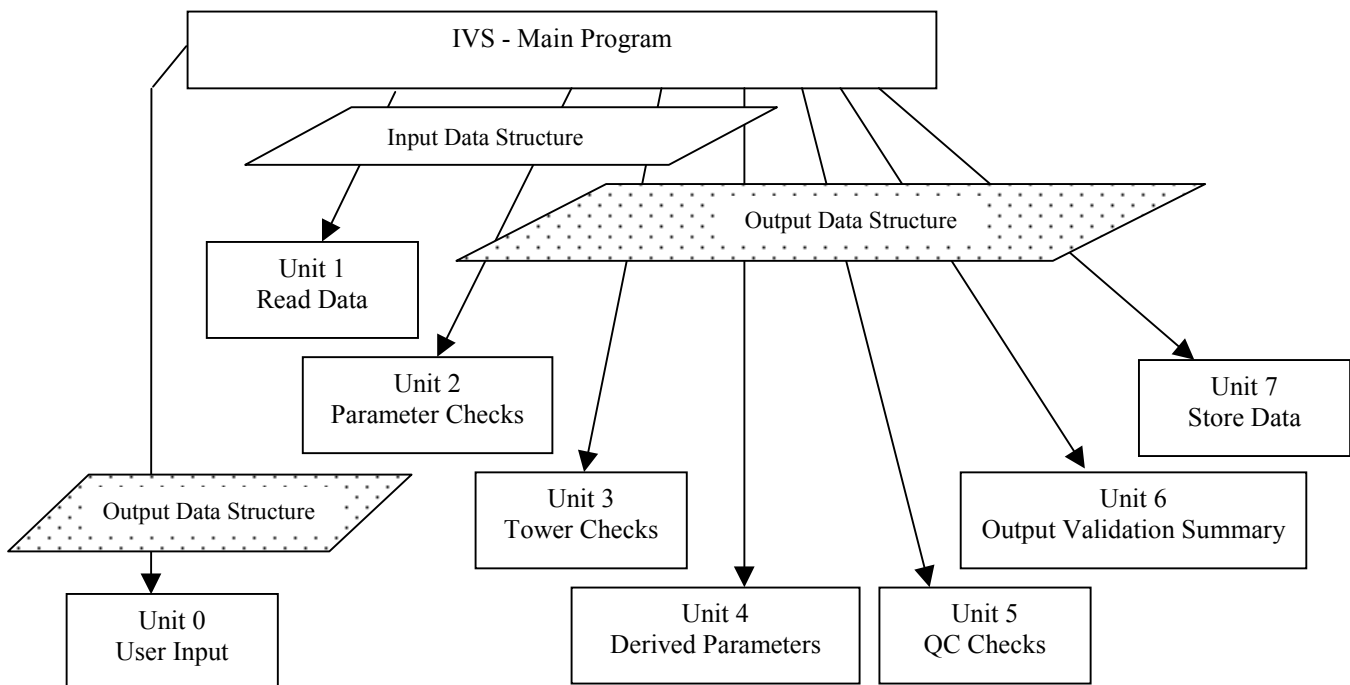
IVS - Main Program

Input Data Structure

Output Data Structure

Unit 1
Read Data

Unit 2
Parameter Checks

Unit 7
Store Data

Output Data Structure

Unit 3
Tower Checks

Unit 6
Output Validation Summary

Unit 0
User Input

Unit 4
Derived Parameters

Unit 5
QC Checks